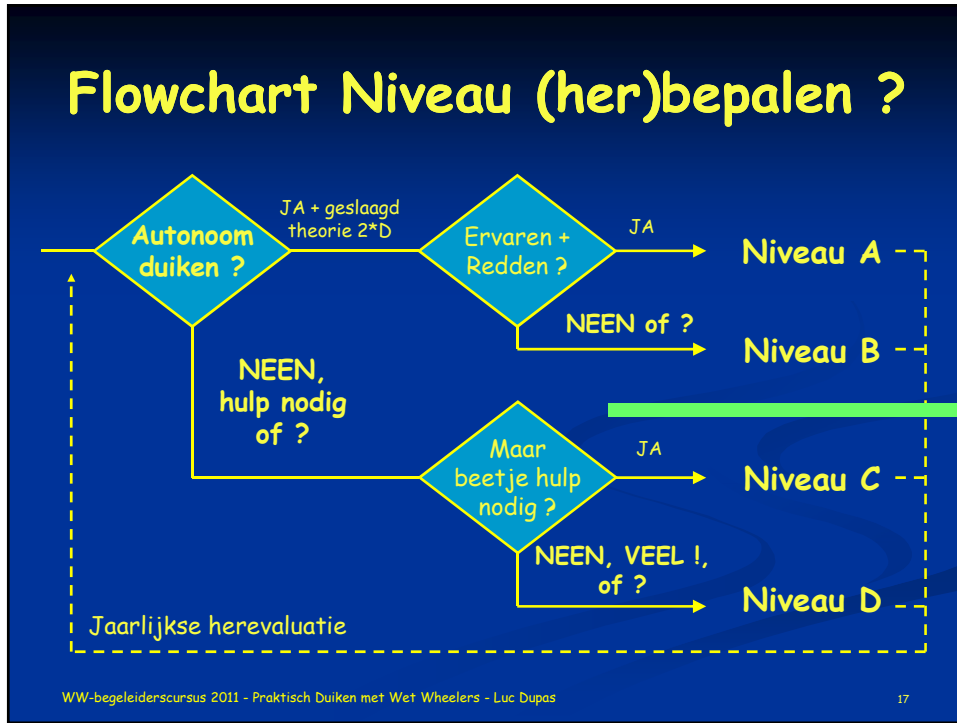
Flowchart Niveau (her)bepalen ?

Autonoom duiken ?

JA + geslaagd theorie 2*D

Ervaren + Redden ?

JA

Niveau A

NEEN of ?

Niveau B

NEEN, hulp nodig of ?

Maar beetje hulp nodig ?

JA

Niveau C

NEEN, VEEL !, of ?

Niveau D

Jaarlijkse herevaluatie

WW-begeleiderscursus 2011 - Praktisch Duiken met Wet Wheelers - Luc Dupas

17